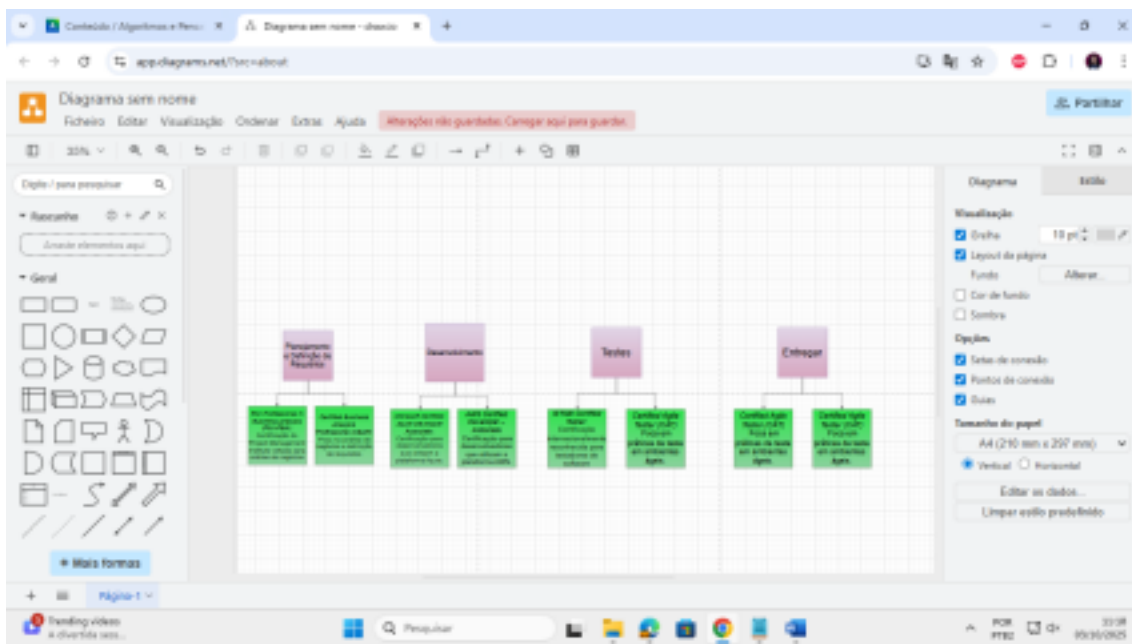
Conteúdo / Algoritmos e Pens... ×
Diagrama sem nome - drawio ×
+
app.diagrams.net/?src=about
Diagrama sem nome
Ficheiro Editar Visualização Ordenar Extras Ajuda
Alterações não guardadas. Carregar aqui para guardar.
Partilhar
30%
Digite / para pesquisar
Rascunho
Arraste elementos aqui
Geral
+ Mais formas
Planeamento e Definição de Requisitos
Desenvolvimento
Testes
Entregar
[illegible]
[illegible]
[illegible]
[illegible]
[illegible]
Certified Agile Tester (CAT) Foco em práticas de teste em ambientes ágeis.
Certified Agile Tester (CAT) Foco em práticas de teste em ambientes ágeis.
Certified Agile Tester (CAT) Foco em práticas de teste em ambientes ágeis.
Diagrama
Estilo
Visualização
Grelha
10 pt
Layout da página
Fundo
Alterar...
Cor de fundo
Sombra
Opções
Setas de conexão
Pontos de conexão
Guias
Tamanho do papel
A4 (210 mm x 297 mm)
Vertical
Horizontal
Editar os dados...
Limpar estilo predefinido
Página-1
Trending videos
A diversão sem...
Pesquisar
POR PTB2
22:38
05/30/2025